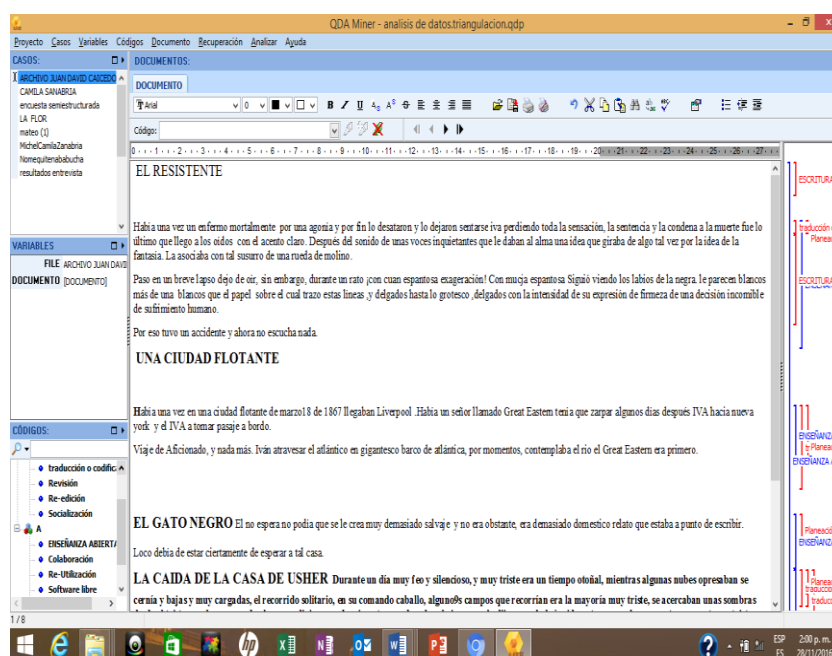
QDA Miner - analisis de datos.triangulacion.qdp

Proyecto Casos Variables Códigos Documento Recuperación Analizar Ayuda

CASOS:
ARCHIVO JUAN DAVID CAICEDO
CAMILA SANABRIA
encuesta semiestructurada
LA FLOR
mateo (1)
MichelCamilaZanabria
Nomequitenababucha
resultados entrevista

VARIABLES
FILE ARCHIVO JUAN DAVID
DOCUMENTO [DOCUMENTO]

CÓDIGOS:
traducción o codific
Revisión
Re-edición
Socialización
A
ENSEÑANZA ABIERTA
Colaboración
Re-Utilización
Software libre

1 / 8

DOCUMENTOS:
DOCUMENTO
Arial 0
Código:

EL RESISTENTE

Habia una vez en enfermo mortalmente por una agonia y por fin lo desataron y lo dejaron sentarse iva perdiendo toda la sensación, la sentencia y la condena a la muerte fue lo último que llego a los oidos con el acento claro. Después del sonido de unas voces inquietantes que le daban al alma una idea que giraba de algo tal vez por la idea de la fantasia. La asociaba con tal susurro de una rueda de molino.

Paso en un breve lapso dejo de oír, sin embargo, durante un rato ¡con cuan espantosa exageración! Con mucja espantosa Siguió viendo los labios de la negra. le parecen blancos más de una blancos que el papel sobre el cual trazo estas lineas ,y delgados hasta lo grotesco ,delgados con la intensidad de su expresión de firmeza de una decisión incomible de sufrimiento humano.

Por eso tuvo un accidente y ahora no escucha nada.

UNA CIUDAD FLOTANTE

Habia una vez en una ciudad flotante de marzo18 de 1867 llegaban Liverpool .Habia un señor llamado Great Eastem tenia que zarpar algunos dias después IVA hacia nueva york y el IVA a tomar pasaje a bordo.

Viaje de Aficionado, y nada más. Iván atravesar el atlántico en gigantesco barco de atlántica, por momentos, contemplaba el rio el Great Eastern era primero.

EL GATO NEGRO El no espera no podia que se le crea muy demasiado salvaje y no era obstante, era demasiado domestico relato que estaba a punto de escribir.

Loco debia de estar ciertamente de esperar a tal casa.

LA CAIDA DE LA CASA DE USHER Durante un dia muy feo y silencioso, y muy triste era un tiempo otoñal, mientras algunas nubes opresaban se cernia y bajas y muy cargadas, el recorrido solitario, en su comando caballo, alguno9s campos que recorrían era la mayoria muy triste, se acercaban unas sombras

ESCRITURA
traducción
Planea
ESCRITURA
ENSEÑANZ
Planea
ENSEÑANZA
Planeació
ENSEÑANZ
Planea
traducció
traducc

ESP ES 2:00 p. m. 28/11/2016